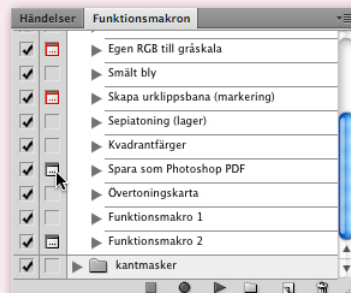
Händelser
Funktionsmakron
Egen RGB till gråskala
Smält bly
Skapa urklippsbana (markering)
Sepiatoning (lager)
Kvadrantfärger
Spara som Photoshop PDF
Övertoningskarta
Funktionsmakro 1
Funktionsmakro 2
kantmasker